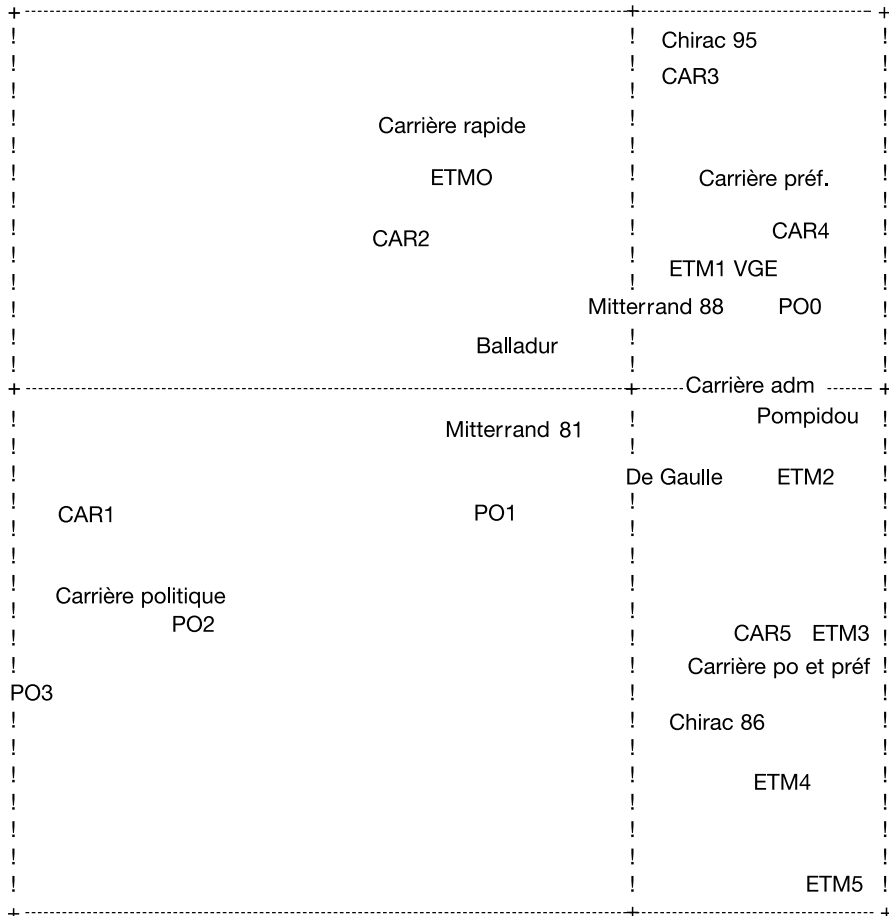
Chirac 95
CAR3
Carrière rapide
ETMO
Carrière préf.
CAR2
CAR4
ETM1 VGE
Mitterrand 88
PO0
Balladur
Carrière adm
Pompidou
Mitterrand 81
De Gaulle
ETM2
CAR1
PO1
Carrière politique
PO2
CAR5
ETM3
Carrière po et préf
PO3
Chirac 86
ETM4
ETM5